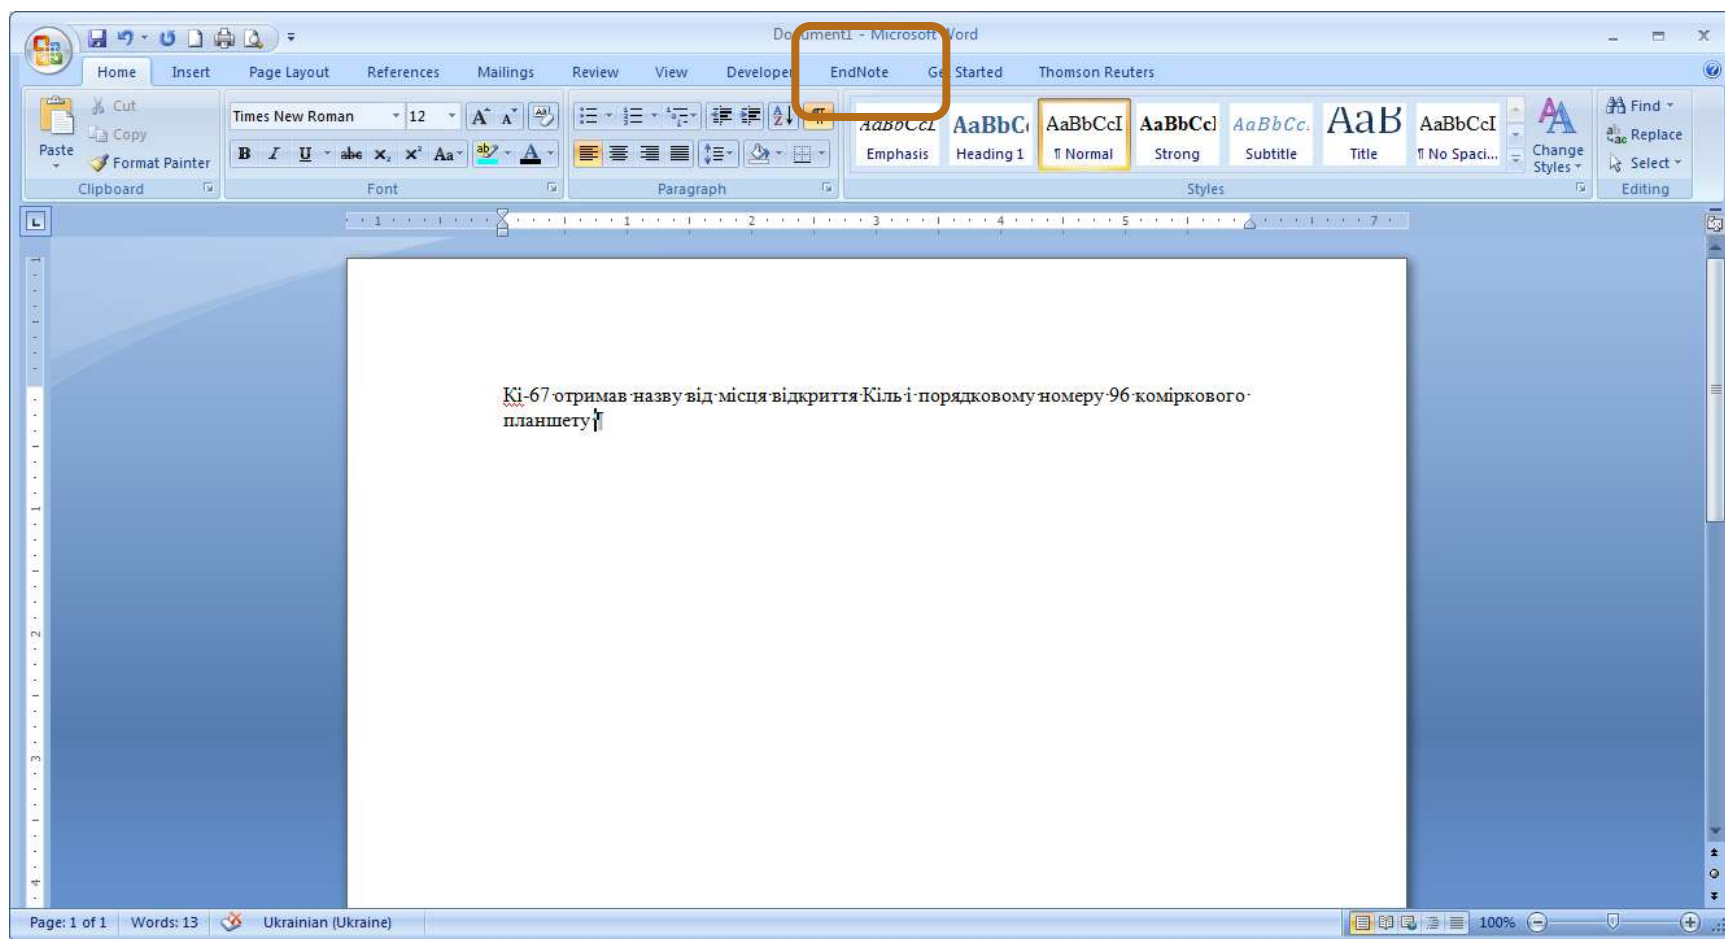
Do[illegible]ument1 - Microsoft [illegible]ord

Home Insert Page Layout References Mailings Review View Develope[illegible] EndNote Ge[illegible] Started Thomson Reuters

Cut
Copy
Paste
Format Painter
Clipboard

Times New Roman 12
B I U abe $x_2$ $x^2$ Aa
Font

Paragraph

AaBbCcI Emphasis
AaBbC Heading 1
AaBbCcI ¶ Normal
AaBbCcI Strong
AaBbCc. Subtitle
AaB Title
AaBbCcI ¶ No Spaci...
Change Styles
Styles

Find
Replace
Select
Editing

Кі-67 отримав назву від місця відкриття Кіль і порядковому номеру 96 коміркового планшету

Page: 1 of 1 Words: 13 Ukrainian (Ukraine) 100%